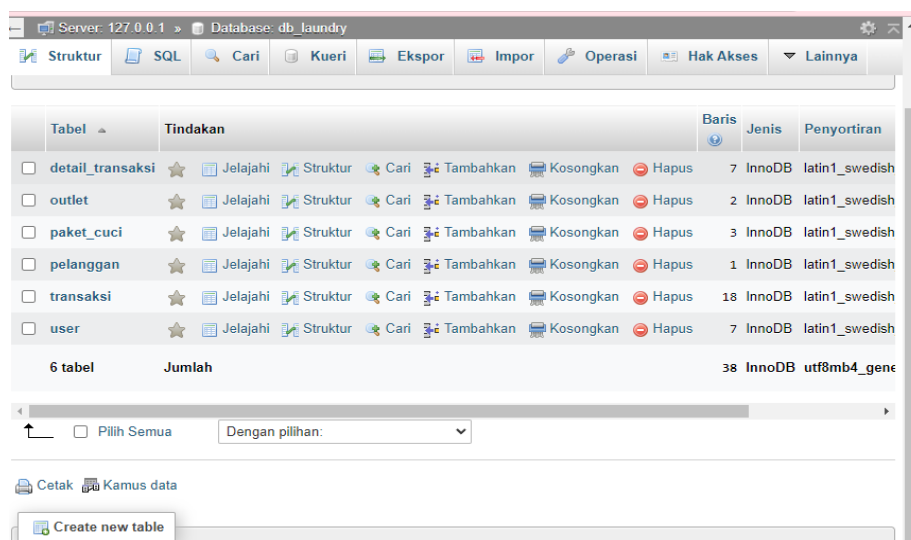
Server: 127.0.0.1 » Database: db_laundry

Struktur | SQL | Cari | Kueri | Ekspor | Impor | Operasi | Hak Akses | Lainnya

| Tabel | Tindakan | | | | | | | Baris | Jenis | Penyortiran |
|---|---|---|---|---|---|---|---|---|---|---|
| detail_transaksi | Jelajahi | Struktur | Cari | Tambahkan | Kosongkan | Hapus | | 7 | InnoDB | latin1_swedish |
| outlet | Jelajahi | Struktur | Cari | Tambahkan | Kosongkan | Hapus | | 2 | InnoDB | latin1_swedish |
| paket_cuci | Jelajahi | Struktur | Cari | Tambahkan | Kosongkan | Hapus | | 3 | InnoDB | latin1_swedish |
| pelanggan | Jelajahi | Struktur | Cari | Tambahkan | Kosongkan | Hapus | | 1 | InnoDB | latin1_swedish |
| transaksi | Jelajahi | Struktur | Cari | Tambahkan | Kosongkan | Hapus | | 18 | InnoDB | latin1_swedish |
| user | Jelajahi | Struktur | Cari | Tambahkan | Kosongkan | Hapus | | 7 | InnoDB | latin1_swedish |
| 6 tabel | Jumlah | | | | | | | 38 | InnoDB | utf8mb4_gene |

Pilih Semua    Dengan pilihan:

Cetak  Kamus data

Create new table